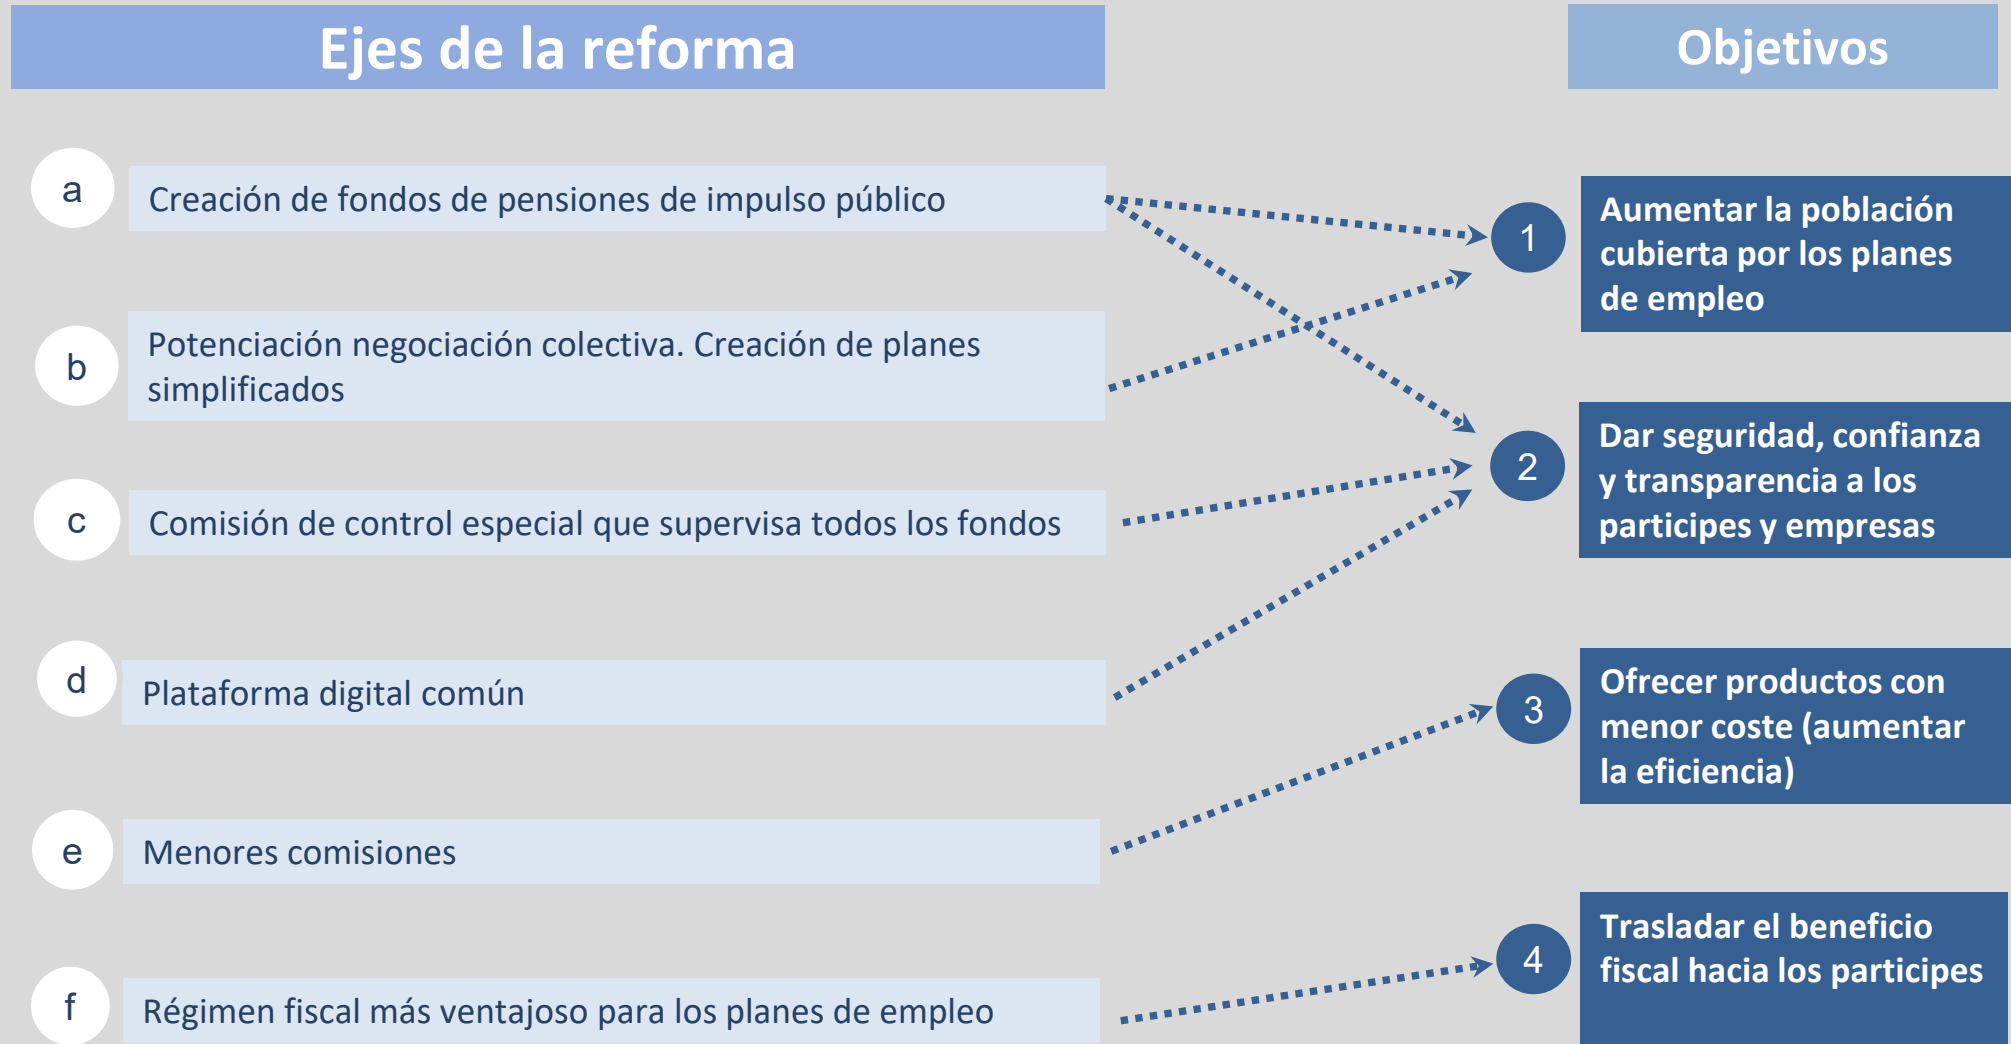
Ejes de la reforma

Objetivos

a
Creación de fondos de pensiones de impulso público

b
Potenciación negociación colectiva. Creación de planes simplificados

c
Comisión de control especial que supervisa todos los fondos

d
Plataforma digital común

e
Menores comisiones

f
Régimen fiscal más ventajoso para los planes de empleo

1
Aumentar la población cubierta por los planes de empleo

2
Dar seguridad, confianza y transparencia a los participes y empresas

3
Ofrecer productos con menor coste (aumentar la eficiencia)

4
Trasladar el beneficio fiscal hacia los participes